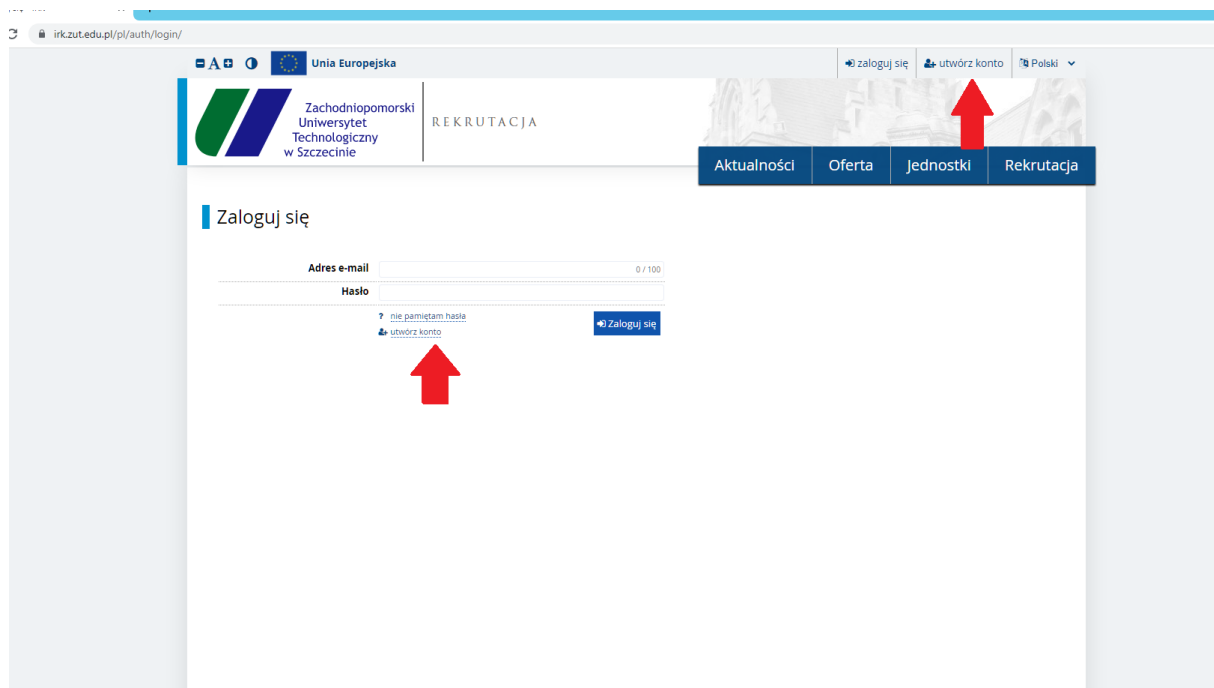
irk.zut.edu.pl/pl/auth/login/

A

Unia Europejska

zaloguj się

utwórz konto

Polski

Zachodniopomorski Uniwersytet Technologiczny w Szczecinie

REKRUTACJA

Aktualności

Oferta

Jednostki

Rekrutacja

Zaloguj się

Adres e-mail

0 / 100

Hasło

? nie pamiętam hasła

utwórz konto

Zaloguj się